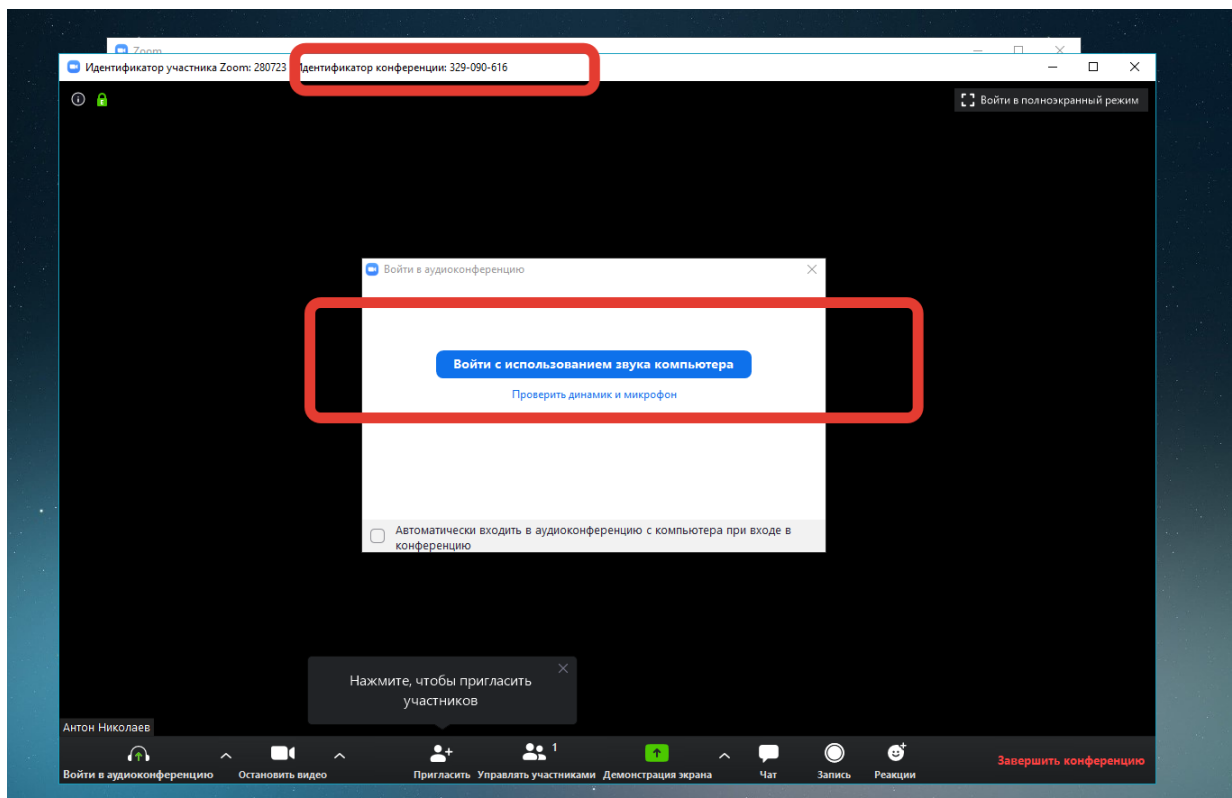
Zoom

Идентификатор участника Zoom: 280723 Идентификатор конференции: 329-090-616

Войти в полноэкранный режим

Войти в аудиоконференцию

Войти с использованием звука компьютера

Проверить динамик и микрофон

Автоматически входить в аудиоконференцию с компьютера при входе в конференцию

Нажмите, чтобы пригласить участников

Антон Николаев

Войти в аудиоконференцию Остановить видео Пригласить Управлять участниками 1 Демонстрация экрана Чат Запись Реакции Завершить конференцию